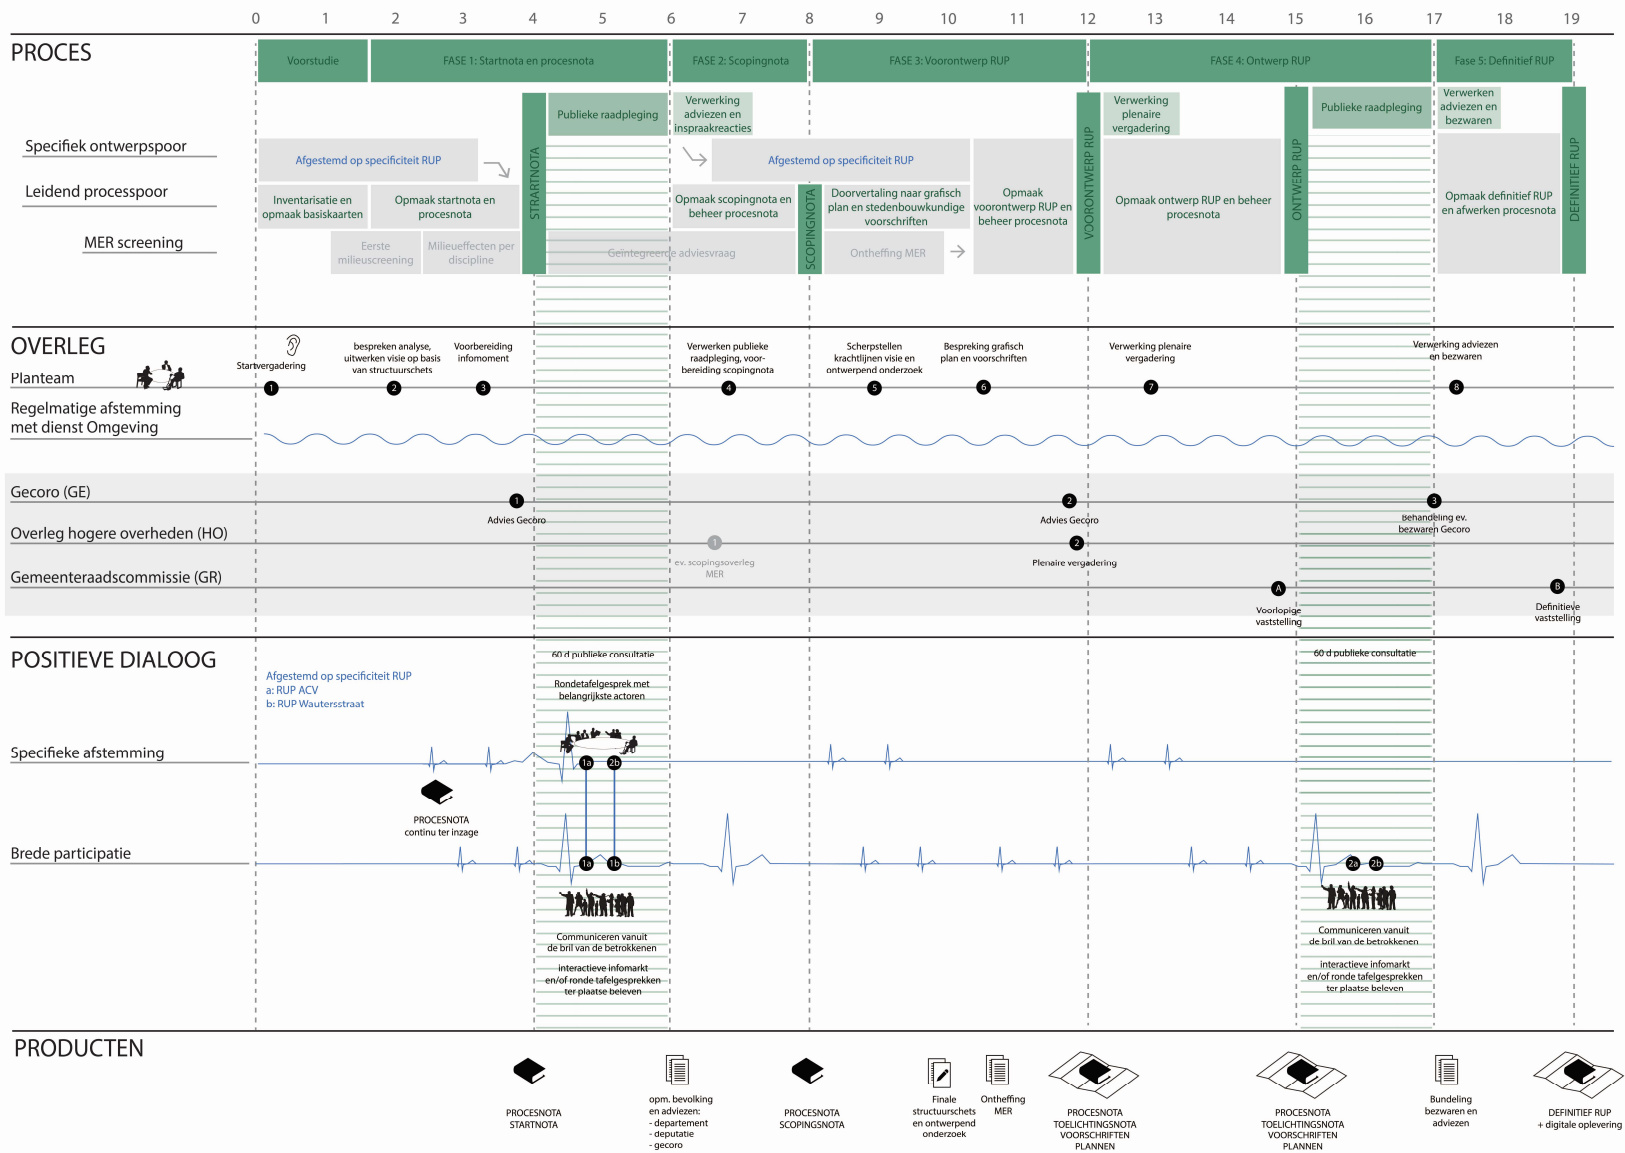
0 1 2 3 4 5 6 7 8 9 10 11 12 13 14 15 16 17 18 19

PROCES

Voorstudie | FASE 1: Startnota en procesnota | FASE 2: Scopingnota | FASE 3: Voorontwerp RUP | FASE 4: Ontwerp RUP | Fase 5: Definitief RUP

Specifiek ontwerpspoor

Leidend processpoor

MER screening

Afgestemd op specificiteit RUP

Inventarisatie en opmaak basiskaarten

Opmaak startnota en procesnota

Eerste milieuscreening

Milieueffecten per discipline

STARTNOTA

Publieke raadpleging

Geïntegreerde adviesvraag

Verwerking adviezen en inspraakreacties

Afgestemd op specificiteit RUP

Opmaak scopingnota en beheer procesnota

SCOPINGNOTA

Doorvertaling naar grafisch plan en stedenbouwkundige voorschriften

Ontheffing MER

Opmaak voorontwerp RUP en beheer procesnota

VOORONTWERP RUP

Verwerking plenaire vergadering

Opmaak ontwerp RUP en beheer procesnota

ONTWERP RUP

Publieke raadpleging

Verwerken adviezen en bezwaren

Opmaak definitief RUP en afwerken procesnota

DEFINITIEF RUP

OVERLEG

Planteam

Regelmatige afstemming met dienst Omgeving

Startvergadering 1

bespreken analyse, uitwerken visie op basis van structuurschets 2

Voorbereiding infomoment 3

Verwerken publieke raadpleging, voorbereiding scopingnota 4

Scherpstellen krachtlijnen visie en ontwerpend onderzoek 5

Bespreking grafisch plan en voorschriften 6

Verwerking plenaire vergadering 7

Verwerking adviezen en bezwaren 8

Gecoro (GE)

Overleg hogere overheden (HO)

Gemeenteraadscommissie (GR)

1 Advies Gecoro

1 ev. scopingsoverleg MER

2 Advies Gecoro

2 Plenaire vergadering

3 Behandeling ev. bezwaren Gecoro

A Voorlopige vaststelling

B Definitieve vaststelling

POSITIEVE DIALOOG

Afgestemd op specificiteit RUP
a: RUP ACV
b: RUP Wautersstraat

Specifieke afstemming

Brede participatie

PROCESNOTA continu ter inzage

60 d publieke consultatie

Rondetafelgesprek met belangrijkste actoren

1a 2b

1a 1b

Communiceren vanuit de bril van de betrokkenen

interactieve infomarkt en/of ronde tafelgesprekken ter plaatse beleven

60 d publieke consultatie

2a 2b

Communiceren vanuit de bril van de betrokkenen

interactieve infomarkt en/of ronde tafelgesprekken ter plaatse beleven

PRODUCTEN

PROCESNOTA STARTNOTA

opm. bevolking en adviezen:
- departement
- deputatie
- gecoro

PROCESNOTA SCOPINGNOTA

Finale structuurschets en ontwerpend onderzoek

Ontheffing MER

PROCESNOTA TOELICHTINGSNOTA VOORSCHRIFTEN PLANNEN

PROCESNOTA TOELICHTINGSNOTA VOORSCHRIFTEN PLANNEN

Bundeling bezwaren en adviezen

DEFINITIEF RUP + digitale oplevering